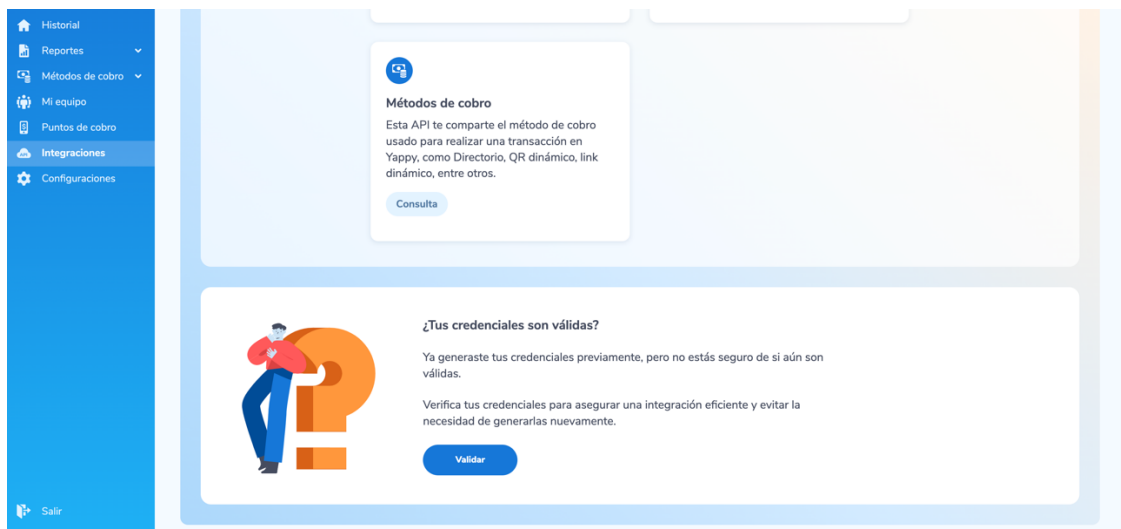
Historial
Reportes
Métodos de cobro
Mi equipo
Puntos de cobro
Integraciones
Configuraciones

Métodos de cobro
Esta API te comparte el método de cobro usado para realizar una transacción en Yappy, como Directorio, QR dinámico, link dinámico, entre otros.

Consulta

¿Tus credenciales son válidas?

Ya generaste tus credenciales previamente, pero no estás seguro de si aún son válidas.

Verifica tus credenciales para asegurar una integración eficiente y evitar la necesidad de generarlas nuevamente.

Validar

Salir